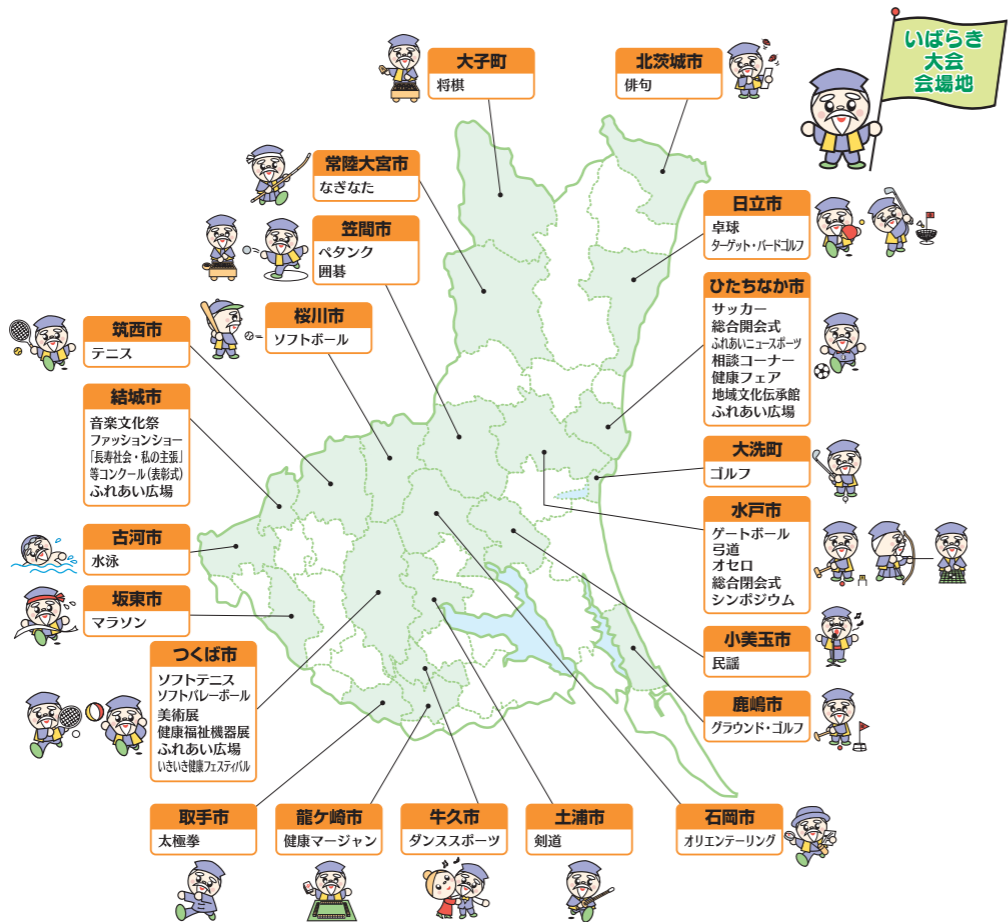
いばらき
大会
会場地

大子町
将棋

北茨城市
俳句

常陸大宮市
なぎなた

笠間市
ペタンク
囲碁

日立市
卓球
ターゲット・バードゴルフ

ひたちなか市
サッカー
総合開会式
ふれあいニュースポーツ
相談コーナー
健康フェア
地域文化伝承館
ふれあい広場

桜川市
ソフトボール

筑西市
テニス

結城市
音楽文化祭
ファッションショー
「長寿社会・私の主張」
等コンクール（表彰式）
ふれあい広場

大洗町
ゴルフ

水戸市
ゲートボール
弓道
オセロ
総合閉会式
シンポジウム

古河市
水泳

坂東市
マラソン

つくば市
ソフトテニス
ソフトバレーボール
美術展
健康福祉機器展
ふれあい広場
いきいき健康フェスティバル

小美玉市
民謡

鹿嶋市
グラウンド・ゴルフ

取手市
太極拳

龍ケ崎市
健康マージャン

牛久市
ダンススポーツ

土浦市
剣道

石岡市
オリエンテーリング